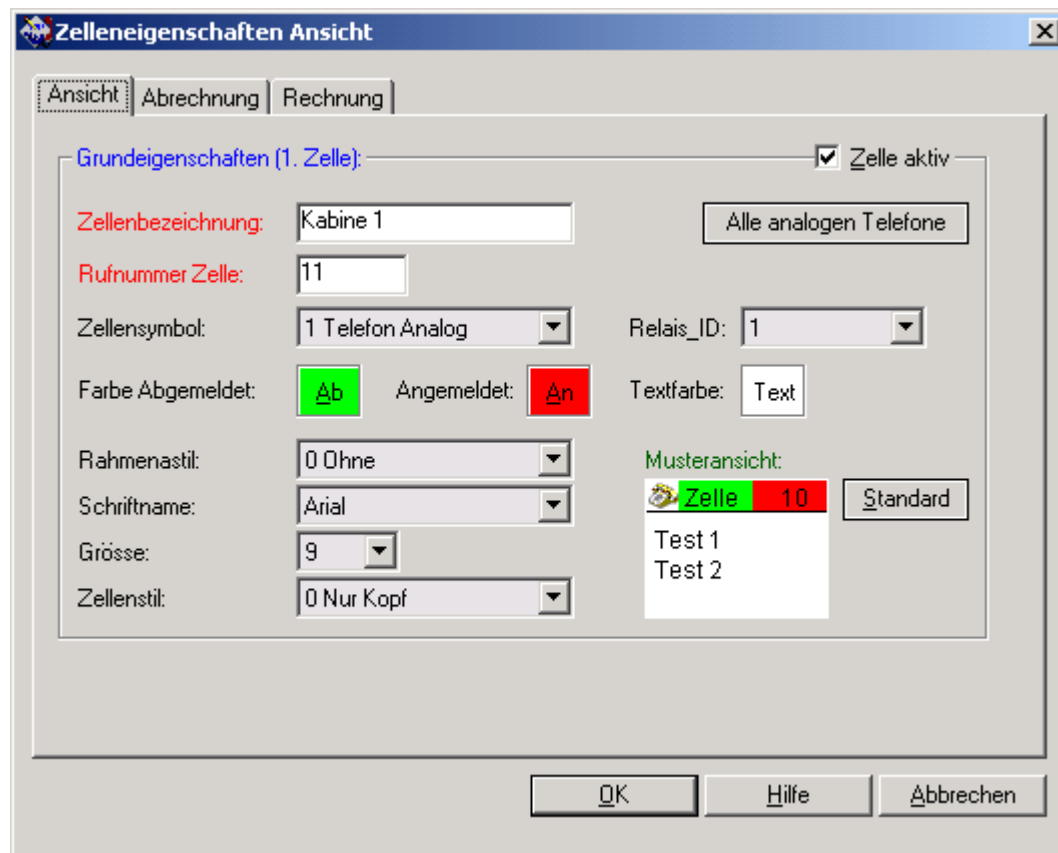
Zelleneigenschaften Ansicht

Ansicht | Abrechnung | Rechnung

Grundeigenschaften (1. Zelle):

Zelle aktiv

Zellenbezeichnung: Kabine 1

Alle analogen Telefone

Rufnummer Zelle: 11

Zellensymbol: 1 Telefon Analog

Relais_ID: 1

Farbe Abgemeldet: Ab

Angemeldet: An

Textfarbe: Text

Rahmenastil: 0 Ohne

Musteransicht:

Schriftname: Arial

Zelle 10

Standard

Grösse: 9

Test 1
Test 2

Zellenstil: 0 Nur Kopf

OK

Hilfe

Abbrechen